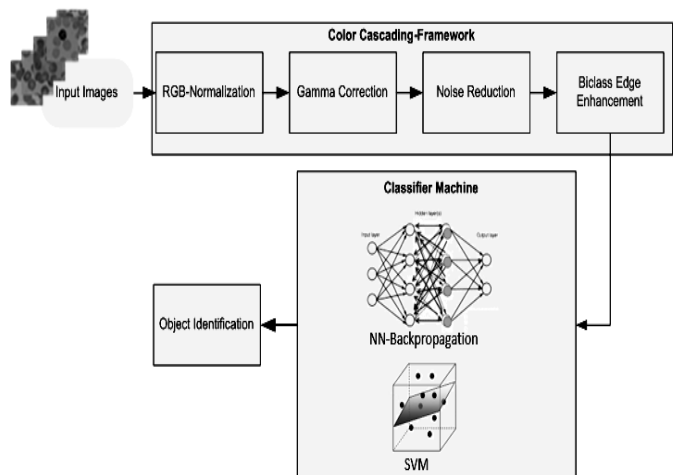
Color Cascading-Framework

Input Images

RGB-Normalization

Gamma Correction

Noise Reduction

Biclass Edge Enhancement

Classifier Machine

Input layer

Hidden layer(s)

Output layer

Object Identification

NN-Backpropagation

SVM